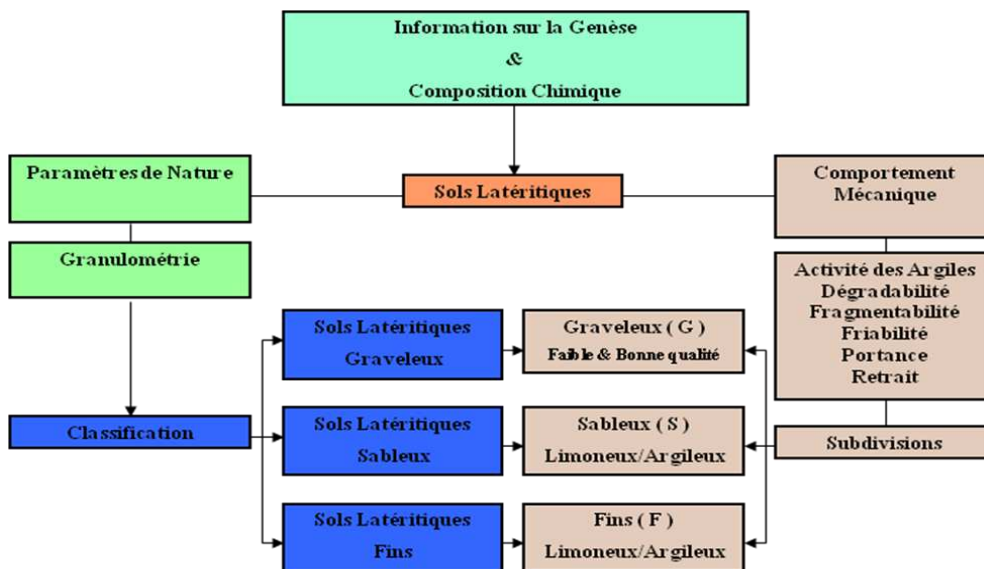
Information sur la Genèse
&
Composition Chimique

Paramètres de Nature

Sols Latéritiques

Comportement Mécanique

Granulométrie

Activité des Argiles
Dégradabilité
Fragmentabilité
Friabilité
Portance
Retrait

Sols Latéritiques Graveleux

Graveleux ( G )
Faible & Bonne qualité

Classification

Sols Latéritiques Sableux

Sableux ( S )
Limoneux/Argileux

Subdivisions

Sols Latéritiques Fins

Fins ( F )
Limoneux/Argileux